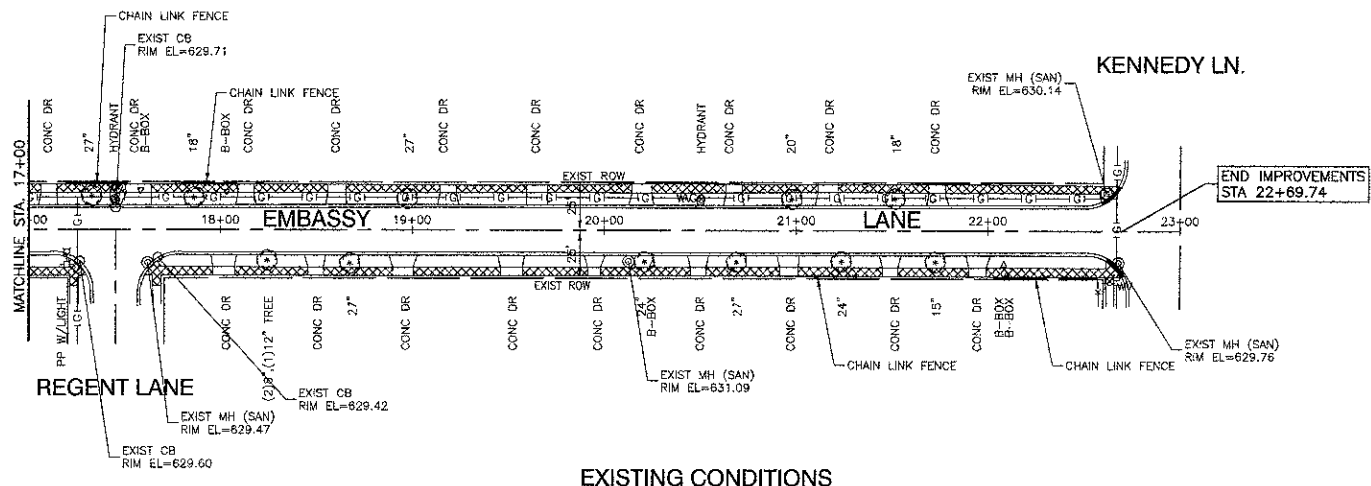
CHAIN LINK FENCE

EXIST CB
RIM EL=629.71

CHAIN LINK FENCE

KENNEDY LN.

EXIST MH (SAN)
RIM EL=630.14

CONC DR
27"
HYDRANT
CONC DR
B-BOX
18"
B-BOX
CONC DR
CONC DR
27"
CONC DR
CONC DR
CONC DR
HYDRANT
CONC DR
20"
CONC DR
18"
CONC DR

EXIST ROW

END IMPROVEMENTS
STA 22+69.74

MATCHLINE STA. 17+00

00
18+00
EMBASSY
19+00
20+00
21+00
LANE
22+00
23+00

25'
25'

EXIST ROW

PP W/LIGHT
CONC DR
(2)8",(1)12" TREE
CONC DR
27"
CONC DR
CONC DR
CONC DR
24"
B-BOX
CONC DR
27"
CONC DR
24"
CONC DR
15"
CONC DR
B-BOX
B-BOX

REGENT LANE

EXIST CB
RIM EL=629.42

EXIST MH (SAN)
RIM EL=629.47

EXIST CB
RIM EL=629.60

EXIST MH (SAN)
RIM EL=631.09

CHAIN LINK FENCE

CHAIN LINK FENCE

EXIST MH (SAN)
RIM EL=629.76

EXISTING CONDITIONS